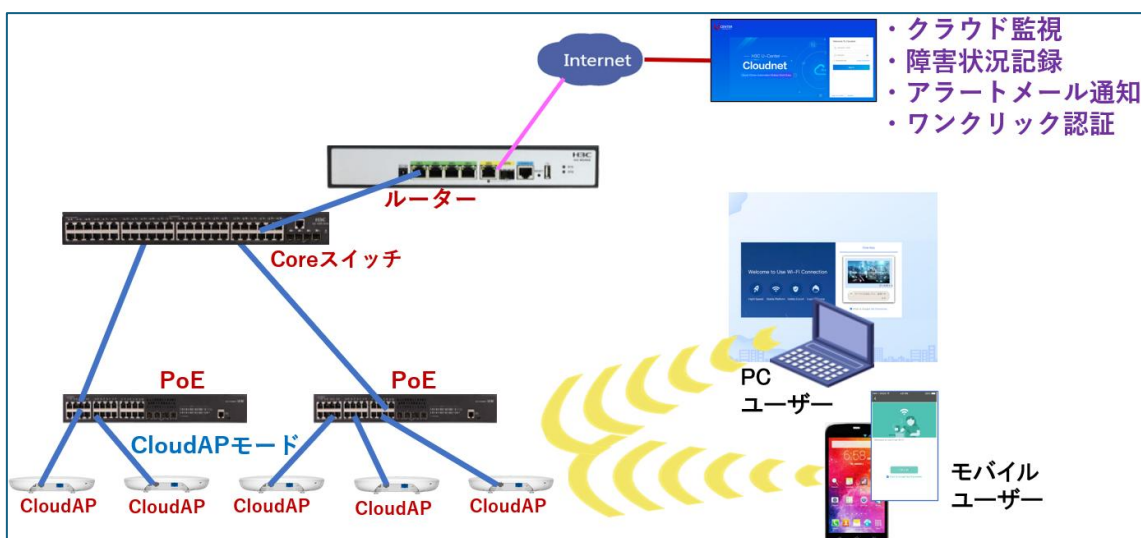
Internet

Cloudnet

・クラウド監視
・障害状況記録
・アラートメール通知
・ワンクリック認証

H3C

ルーター

Coreスイッチ

Welcome to Use Wi-Fi Connection

PoE

PoE

CloudAPモード

PC
ユーザー

モバイル
ユーザー

CloudAP
CloudAP
CloudAP
CloudAP
CloudAP